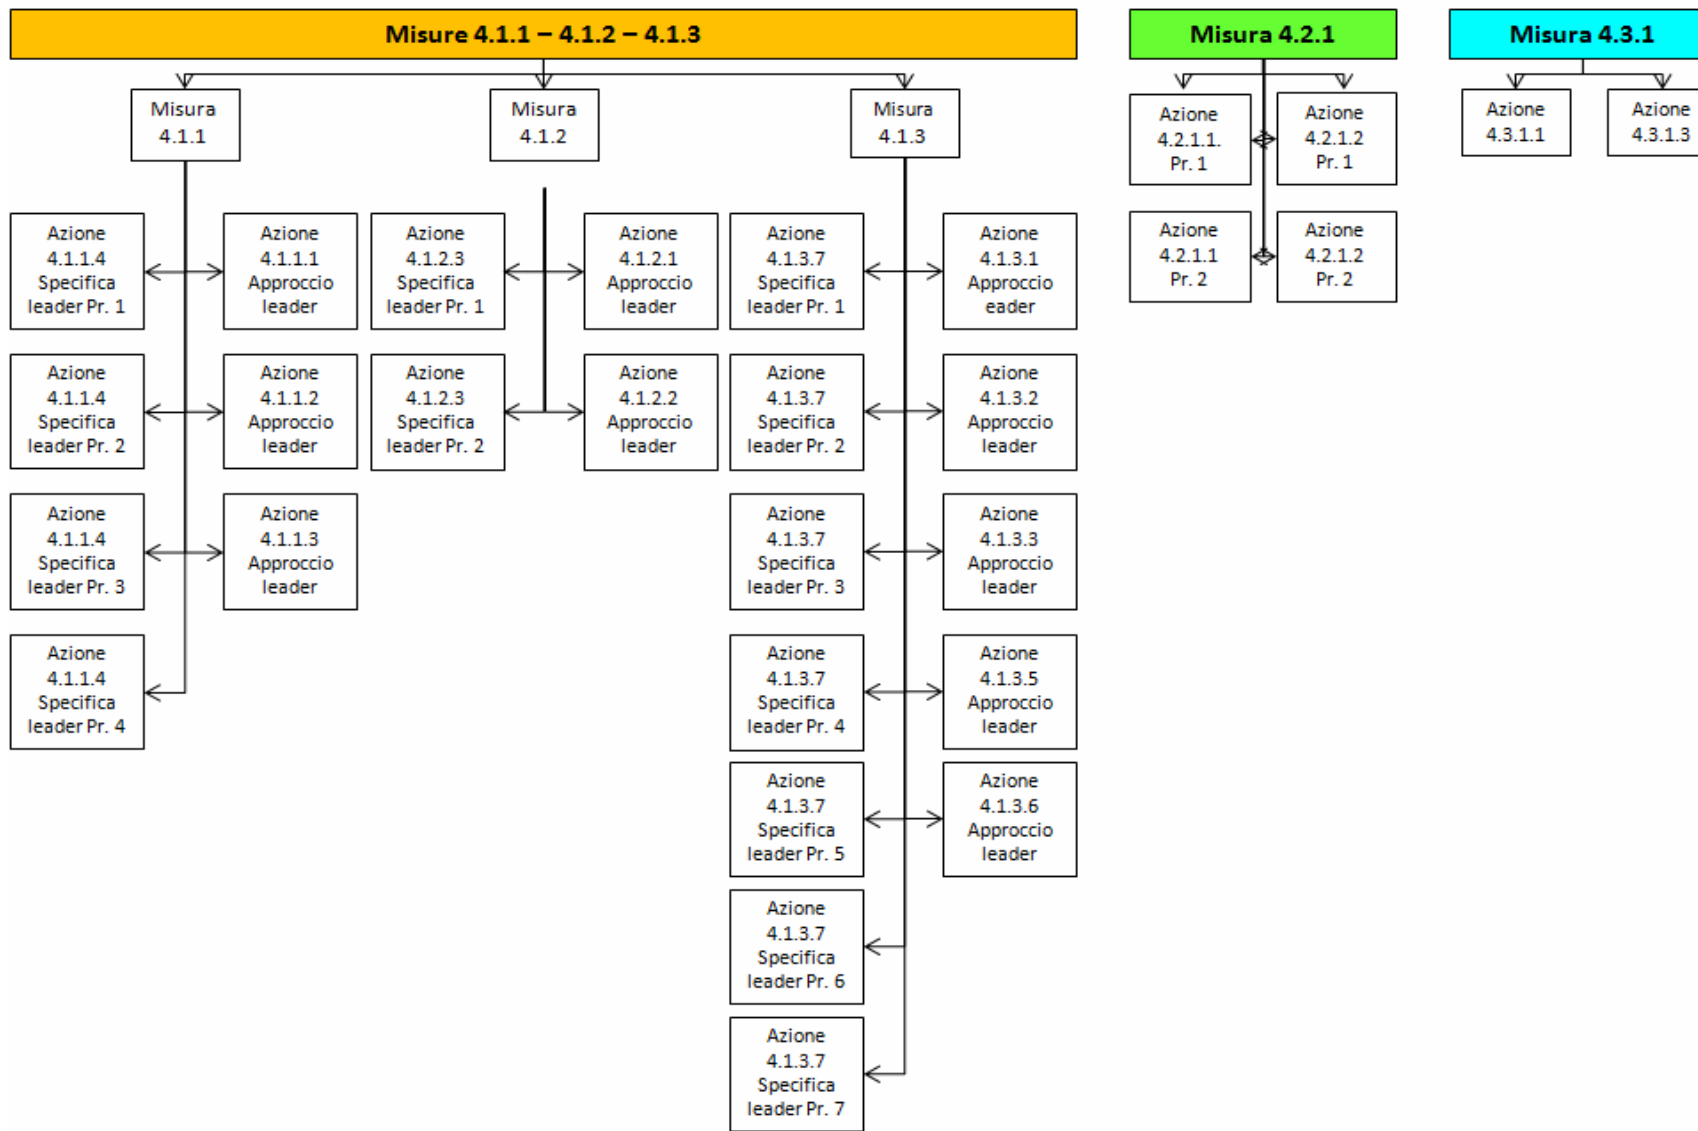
Misure 4.1.1 – 4.1.2 – 4.1.3

Misura 4.2.1

Misura 4.3.1

Misura 4.1.1

Misura 4.1.2

Misura 4.1.3

Azione 4.2.1.1. Pr. 1

Azione 4.2.1.2 Pr. 1

Azione 4.3.1.1

Azione 4.3.1.3

Azione 4.2.1.1 Pr. 2

Azione 4.2.1.2 Pr. 2

Azione 4.1.1.4 Specifica leader Pr. 1

Azione 4.1.1.1 Approccio leader

Azione 4.1.2.3 Specifica leader Pr. 1

Azione 4.1.2.1 Approccio leader

Azione 4.1.3.7 Specifica leader Pr. 1

Azione 4.1.3.1 Approccio eader

Azione 4.1.1.4 Specifica leader Pr. 2

Azione 4.1.1.2 Approccio leader

Azione 4.1.2.3 Specifica leader Pr. 2

Azione 4.1.2.2 Approccio leader

Azione 4.1.3.7 Specifica leader Pr. 2

Azione 4.1.3.2 Approccio leader

Azione 4.1.1.4 Specifica leader Pr. 3

Azione 4.1.1.3 Approccio leader

Azione 4.1.3.7 Specifica leader Pr. 3

Azione 4.1.3.3 Approccio leader

Azione 4.1.1.4 Specifica leader Pr. 4

Azione 4.1.3.7 Specifica leader Pr. 4

Azione 4.1.3.5 Approccio leader

Azione 4.1.3.7 Specifica leader Pr. 5

Azione 4.1.3.6 Approccio leader

Azione 4.1.3.7 Specifica leader Pr. 6

Azione 4.1.3.7 Specifica leader Pr. 7